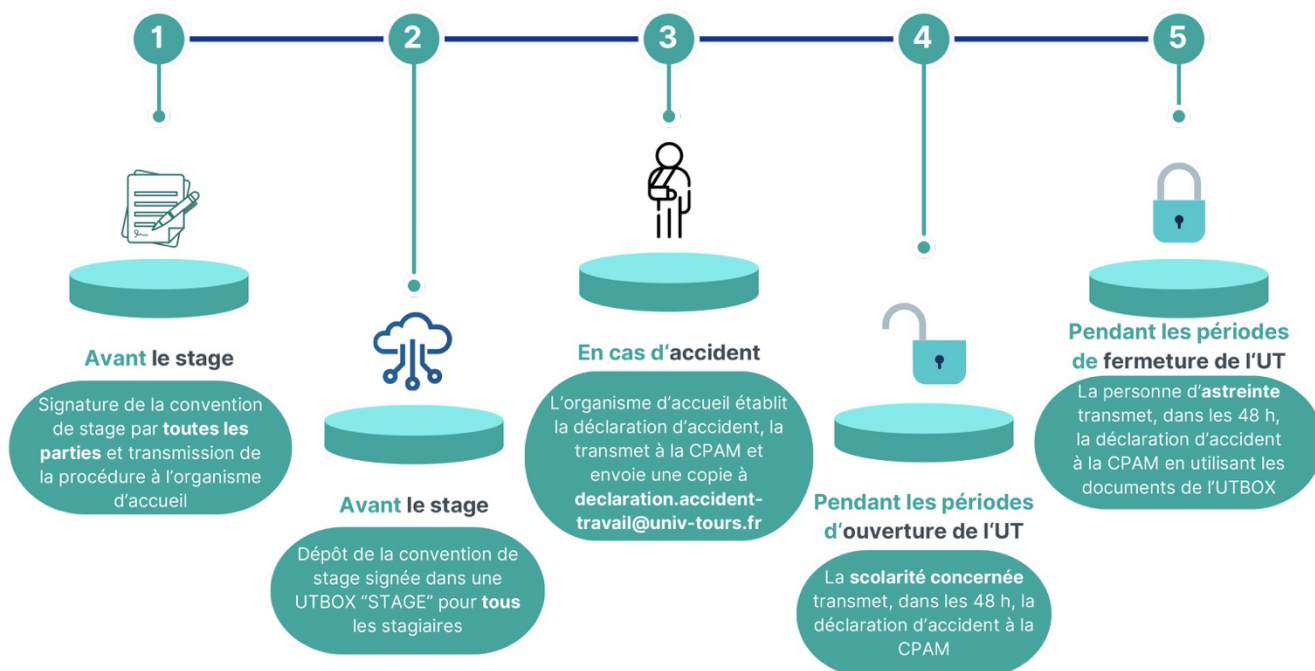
1

2

3

4

5

Avant le stage

Signature de la convention de stage par toutes les parties et transmission de la procédure à l'organisme d'accueil

Avant le stage

Dépôt de la convention de stage signée dans une UTBOX "STAGE" pour tous les stagiaires

En cas d'accident

L'organisme d'accueil établit la déclaration d'accident, la transmet à la CPAM et envoie une copie à declaration.accident-travail@univ-tours.fr

Pendant les périodes d'ouverture de l'UT

La scolarité concernée transmet, dans les 48 h, la déclaration d'accident à la CPAM

Pendant les périodes de fermeture de l'UT

La personne d'astreinte transmet, dans les 48 h, la déclaration d'accident à la CPAM en utilisant les documents de l'UTBOX